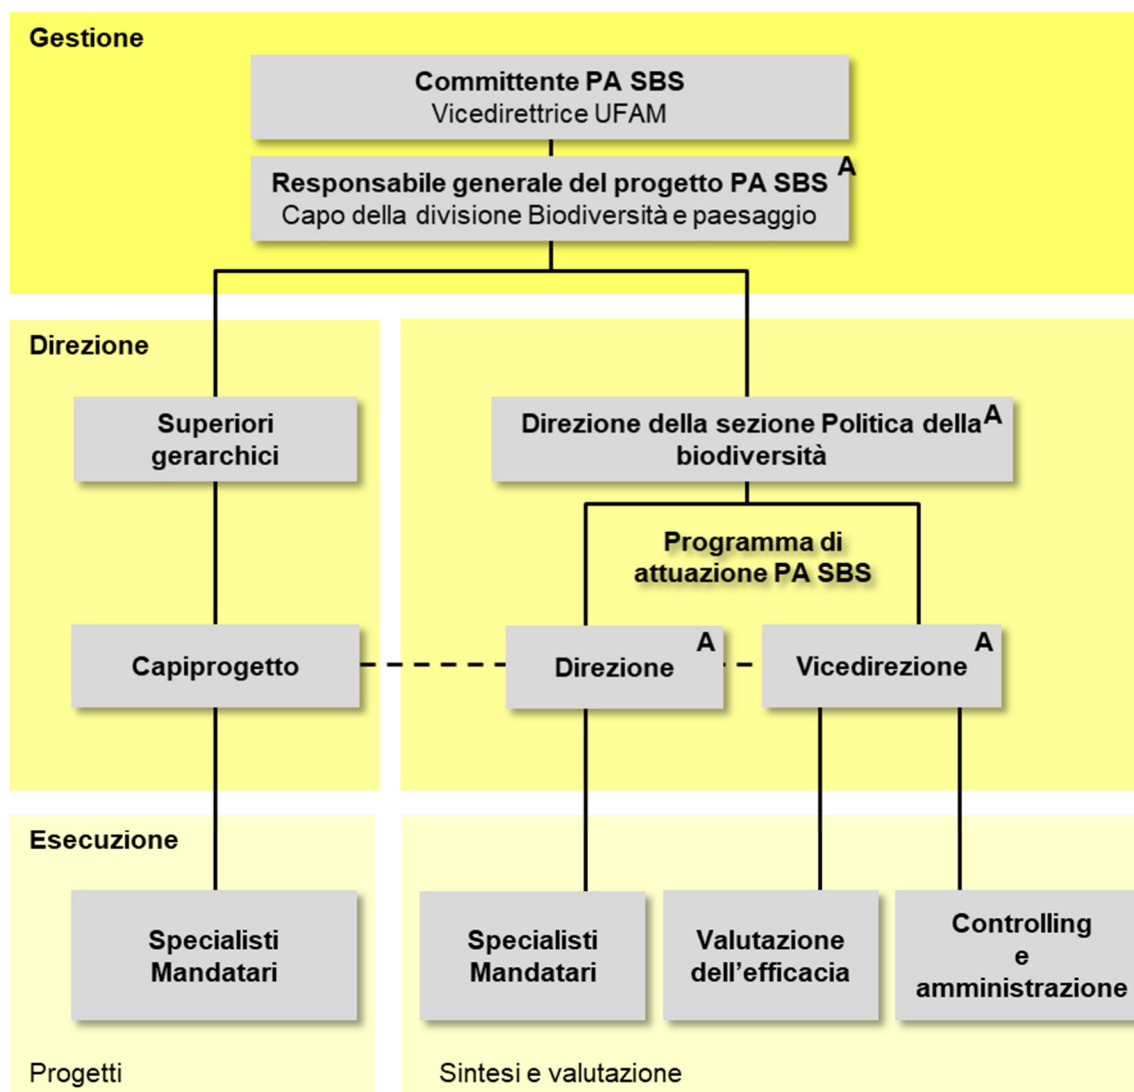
Gestione

Committente PA SBS
Vicedirettrice UFAM

Responsabile generale del progetto PA SBS A
Capo della divisione Biodiversità e paesaggio

Direzione

Superiori gerarchici

Direzione della sezione Politica della biodiversità A

Programma di attuazione PA SBS

Capiprogetto

Direzione A

Vicedirezione A

Esecuzione

Specialisti Mandatari

Specialisti Mandatari

Valutazione dell'efficacia

Controlling e amministrazione

Progetti

Sintesi e valutazione